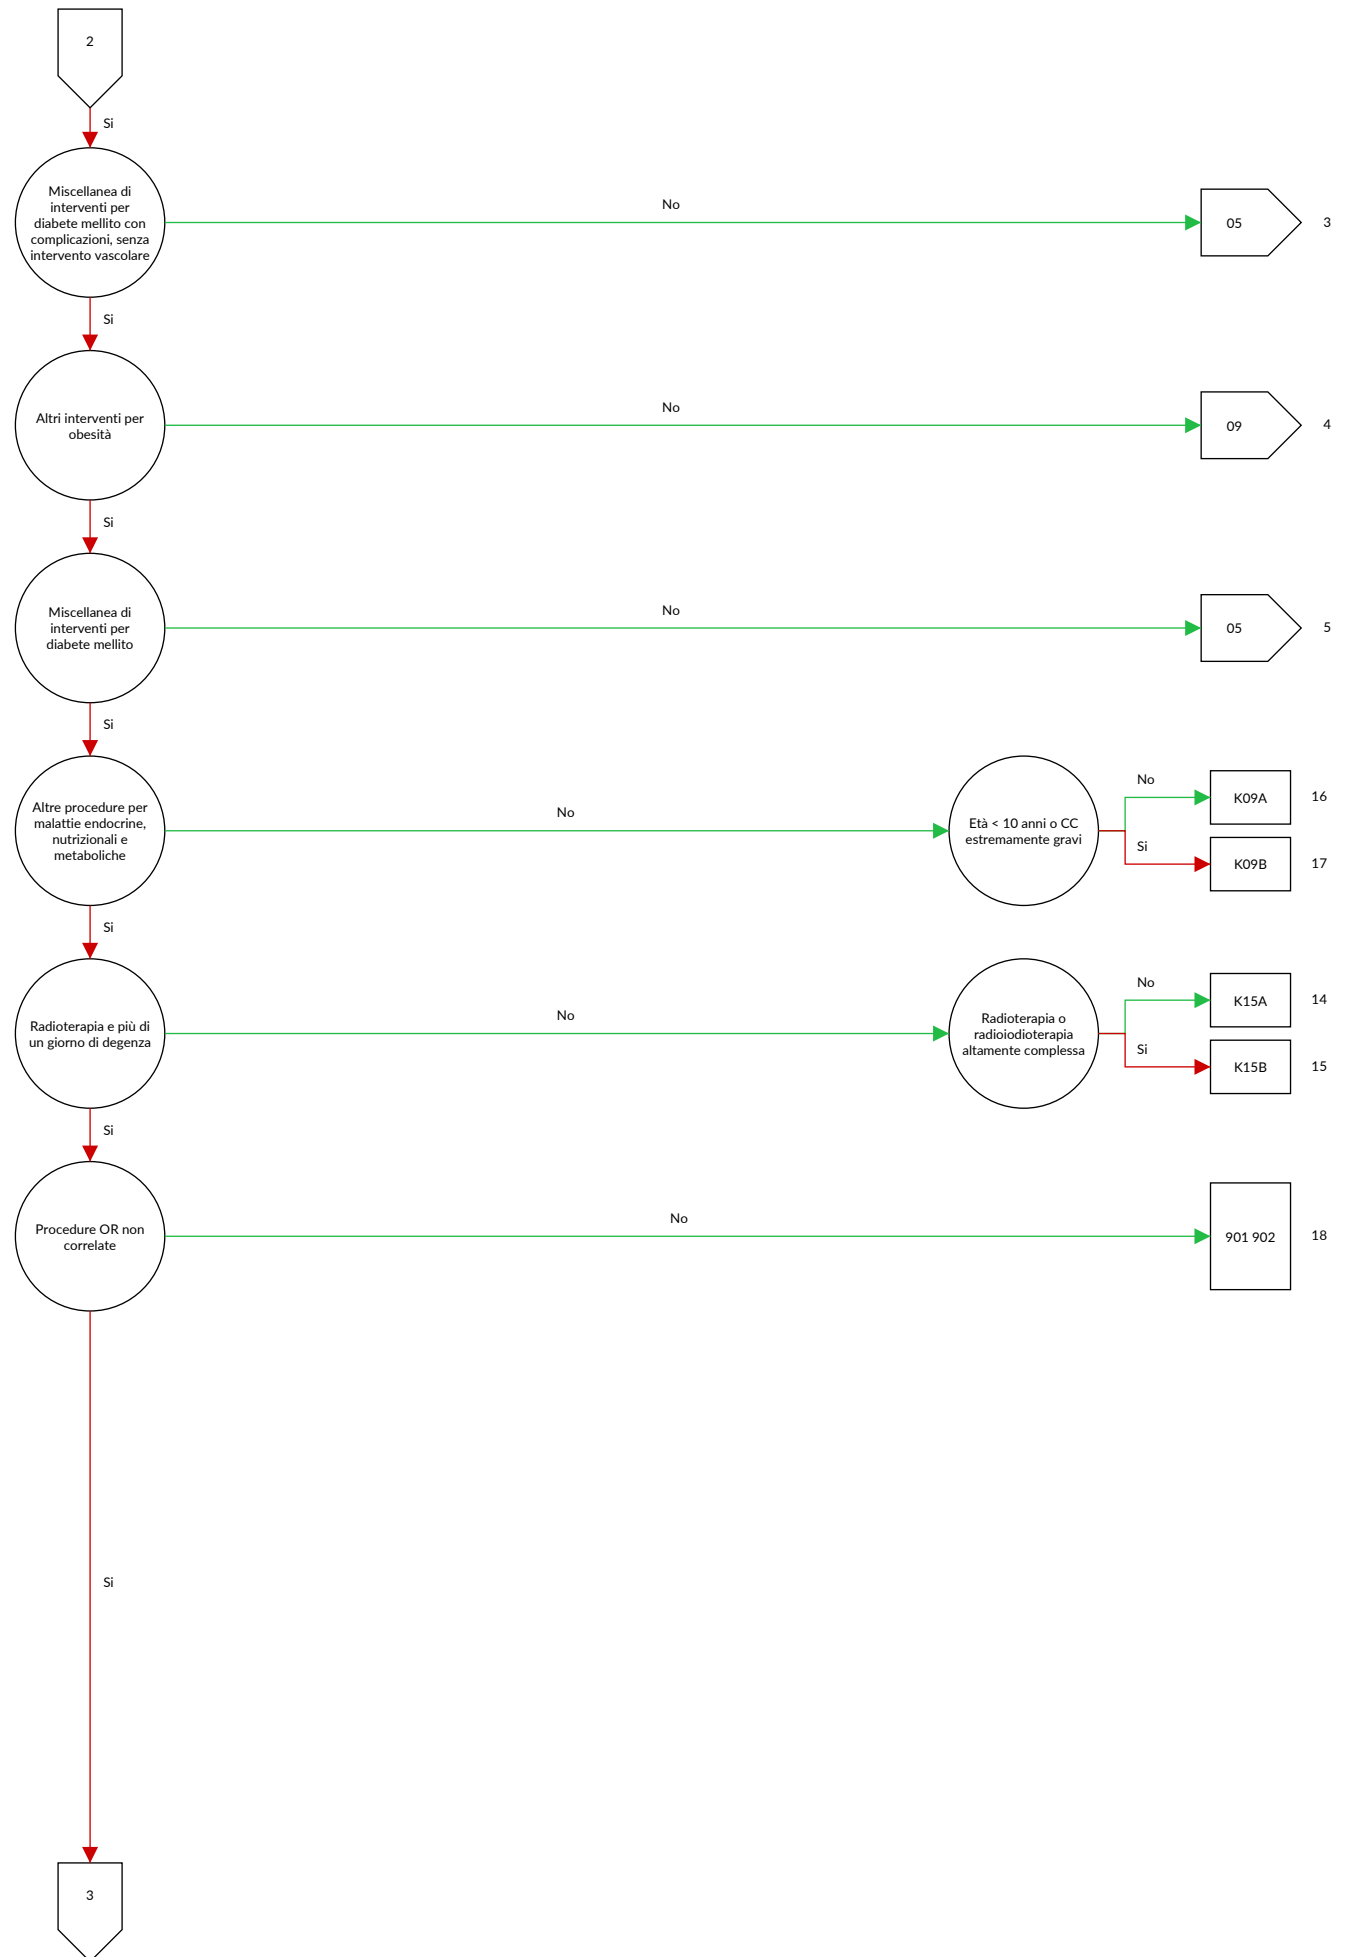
2

Si

Miscellanea di interventi per diabete mellito con complicazioni, senza intervento vascolare

No

05

3

Si

Altri interventi per obesità

No

09

4

Si

Miscellanea di interventi per diabete mellito

No

05

5

Si

Altre procedure per malattie endocrine, nutrizionali e metaboliche

No

Età < 10 anni o CC estremamente gravi

No

K09A

16

Si

K09B

17

Si

Radioterapia e più di un giorno di degenza

No

Radioterapia o radioiodioterapia altamente complessa

No

K15A

14

Si

K15B

15

Si

Procedure OR non correlate

No

901 902

18

Si

3